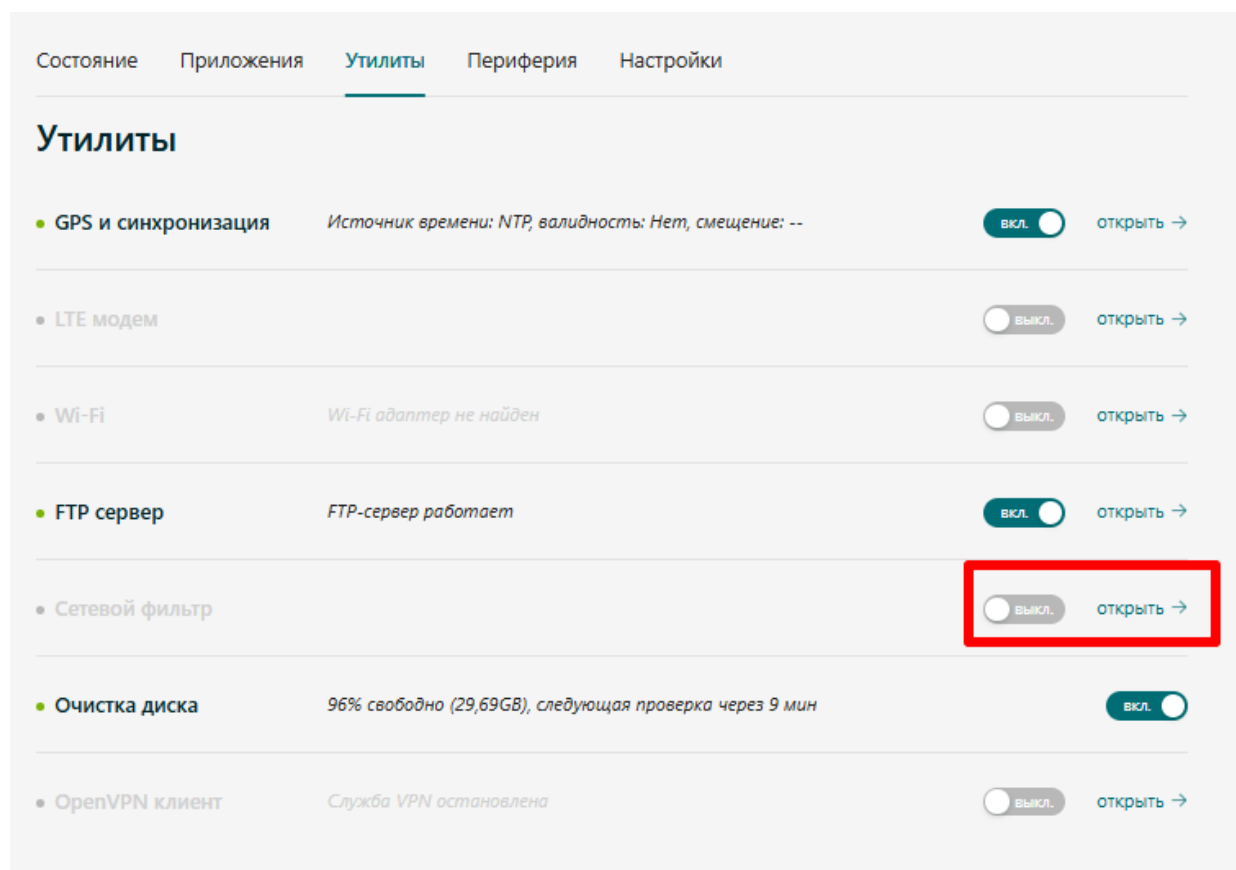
Состояние Приложения Утилиты Периферия Настройки

Утилиты

• GPS и синхронизация Источник времени: NTP, валидность: Нет, смещение: -- вкл. открыть →

• LTE модем выкл. открыть →

• Wi-Fi Wi-Fi адаптер не найден выкл. открыть →

• FTP сервер FTP-сервер работает вкл. открыть →

• Сетевой фильтр выкл. открыть →

• Очистка диска 96% свободно (29,69GB), следующая проверка через 9 мин вкл.

• OpenVPN клиент Служба VPN остановлена выкл. открыть →